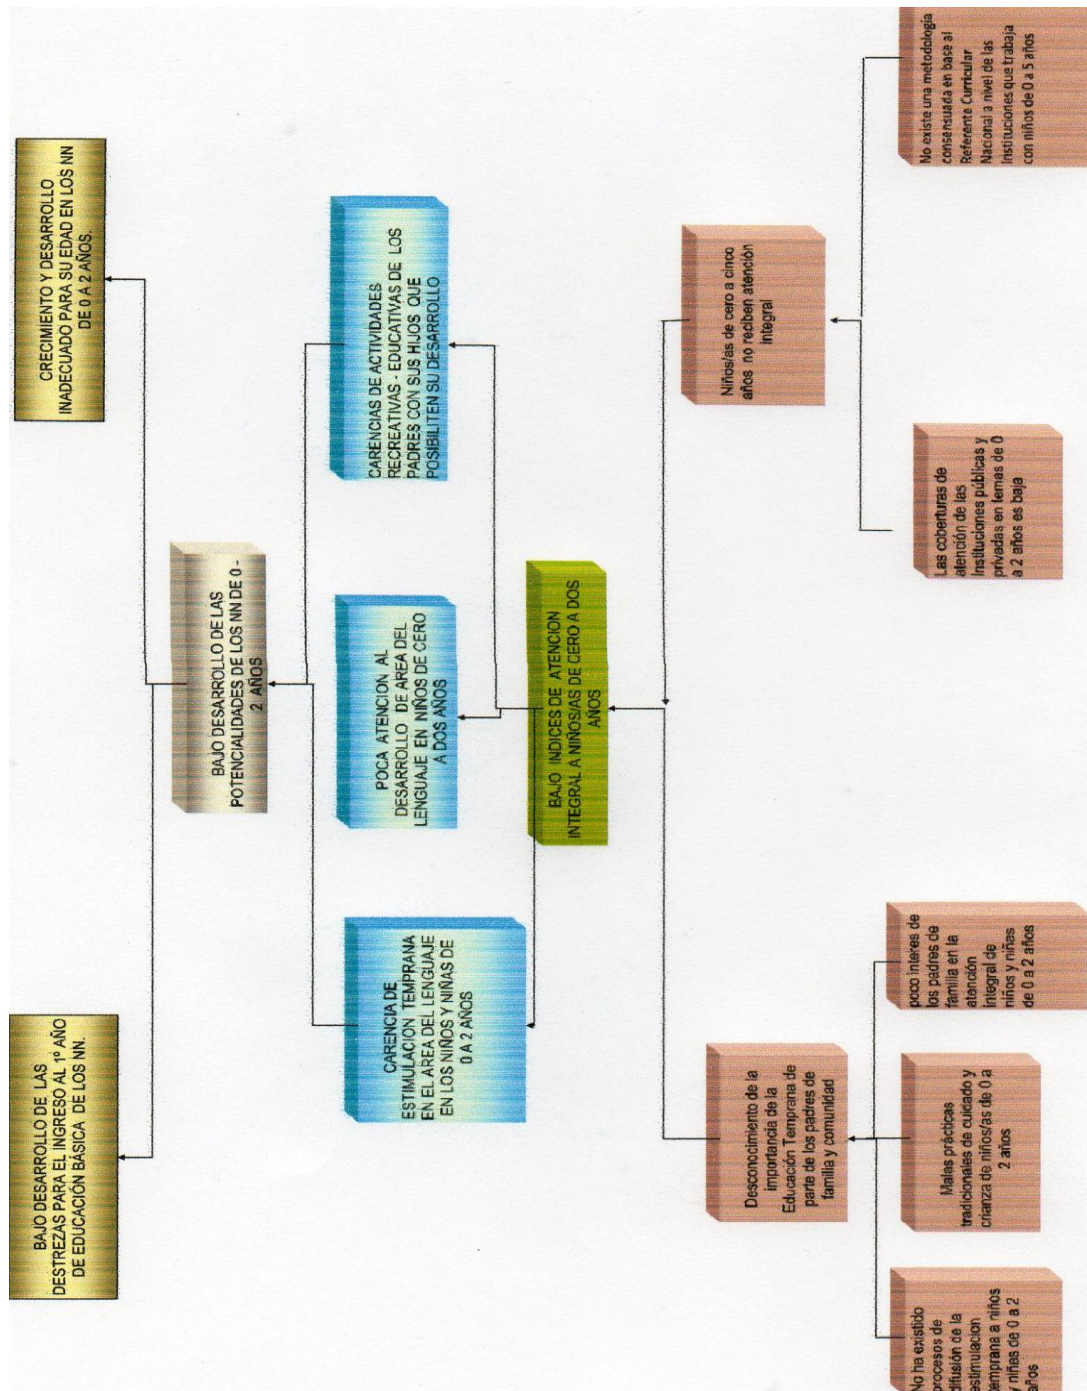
CRECIMIENTO Y DESARROLLO INADECUADO PARA SU EDAD EN LOS NN DE 0 A 2 AÑOS.

BAJO DESARROLLO DE LAS DESTREZAS PARA EL INGRESO AL 1º AÑO DE EDUCACIÓN BÁSICA DE LOS NN.

BAJO DESARROLLO DE LAS POTENCIALIDADES DE LOS NN DE 0 - 2 AÑOS

CARENCIAS DE ACTIVIDADES RECREATIVAS - EDUCATIVAS DE LOS PADRES CON SUS HIJOS QUE POSIBILITEN SU DESARROLLO

POCA ATENCION AL DESARROLLO DE AREA DEL LENGUAJE EN NIÑOS DE CERO A DOS AÑOS

CARENCIA DE ESTIMULACION TEMPRANA EN EL AREA DEL LENGUAJE EN LOS NIÑOS Y NIÑAS DE 0 A 2 AÑOS

BAJO INDICES DE ATENCION INTEGRAL A NIÑOSIAS DE CERO A DOS AÑOS

Niños/as de cero a cinco años no reciben atención integral

No existe una metodología consensuada en base al Referente Curricular Nacional a nivel de las Instituciones que trabaja con niños de 0 a 5 años

Las coberturas de atención de las Instituciones públicas y privadas en temas de 0 a 2 años es baja

Desconocimiento de la importancia de la Educación Temprana de parte de los padres de familia y comunidad

poco interes de los padres de familia en la atención integral de niños y niñas de 0 a 2 años

Malas prácticas tradicionales de cuidado y crianza de niños/as de 0 a 2 años

No ha existido procesos de difusión de la estimulacion temprana a niños y niñas de 0 a 2 años